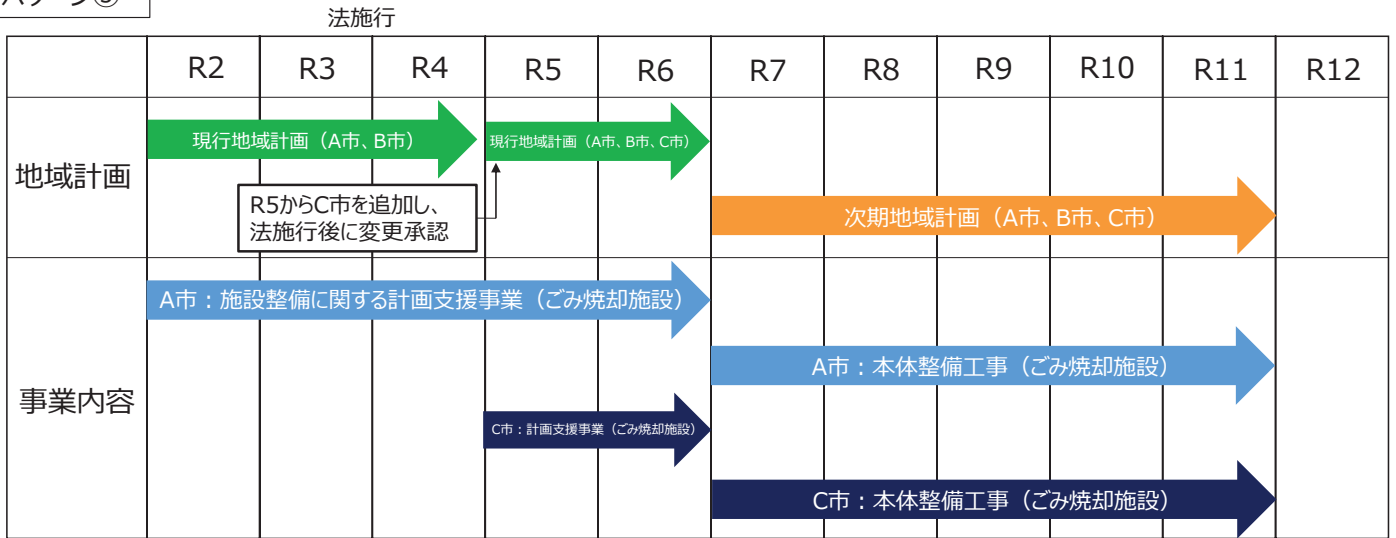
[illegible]

法施行

|  | R2 | R3 | R4 | R5 | R6 | R7 | R8 | R9 | R10 | R11 | R12 |
|---|---|---|---|---|---|---|---|---|---|---|---|
| 地域計画 | 現行地域計画（A市、B市） | | | 現行地域計画（A市、B市、C市） | | 次期地域計画（A市、B市、C市） | | | | | |
| 事業内容 | A市：施設整備に関する計画支援事業（ごみ焼却施設） | | | | | A市：本体整備工事（ごみ焼却施設） | | | | | |
| | | | | C市：計画支援事業（ごみ焼却施設） | | C市：本体整備工事（ごみ焼却施設） | | | | | |

R5からC市を追加し、法施行後に変更承認